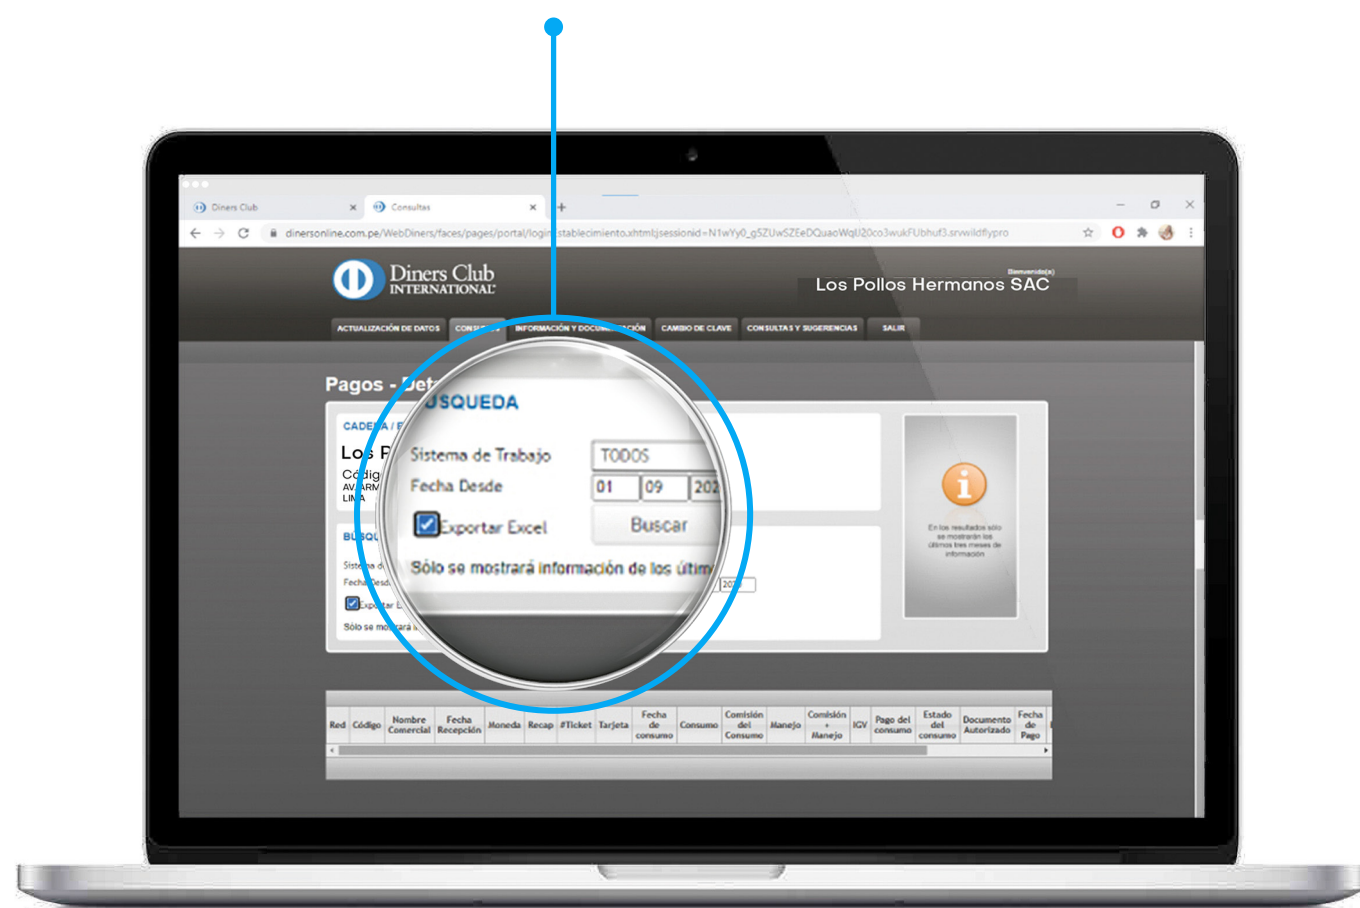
Diners Club | Consultas

dinersonline.com.pe/WebDiners/faces/pages/portal/login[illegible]stablecimiento.xhtml;jsessionid=N1wYy0_g5ZUwSZEeDQuaoWqU20co3wukFUbhuf3.srwildflypro

Diners Club INTERNATIONAL

Bienvenido(a)
Los Pollos Hermanos SAC

ACTUALIZACIÓN DE DATOS | CONS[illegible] | INFORMACIÓN Y DOCU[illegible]CIÓN | CAMBIO DE CLAVE | CONSULTAS Y SUGERENCIAS | SALIR

Pagos - Det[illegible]

CADE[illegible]A / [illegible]
Los P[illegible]
Códig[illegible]
AV ARM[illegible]
LIMA

BUSQUEDA
Sistema de Trabajo TODOS
Fecha Desde 01 09 202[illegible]
Exportar Excel
Buscar
Sólo se mostrará información de los últim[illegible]

En los resultados sólo se mostrarán los últimos tres meses de información

| Red | Código | Nombre Comercial | Fecha Recepción | Moneda | Recap | #Ticket | Tarjeta | Fecha de consumo | Consumo | Comisión del Consumo | Manejo | Comisión + Manejo | IGV | Pago del consumo | Estado del consumo | Documento Autorizado | Fecha de Pago |
|---|---|---|---|---|---|---|---|---|---|---|---|---|---|---|---|---|---|